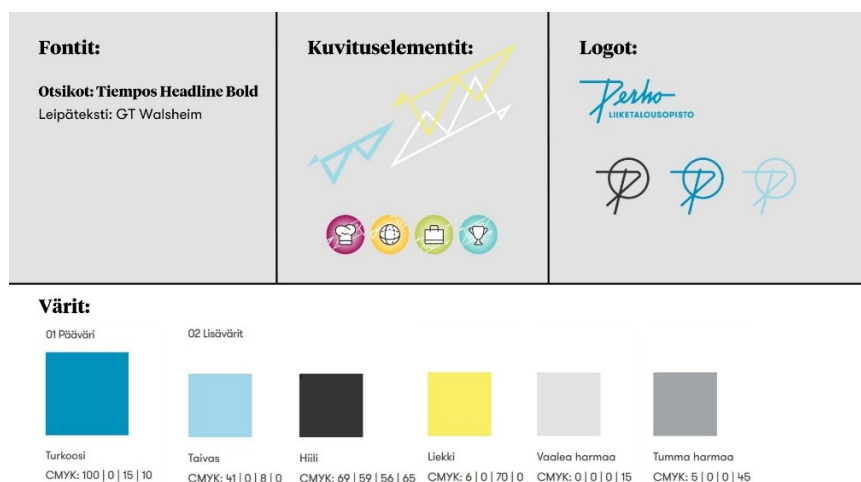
Fontit:

Otsikot: Tiempos Headline Bold
Leipäteksti: GT Walsheim

Kuvituselementit:

Logot:

Perho
LIIKETALOUSOPISTO

Värit:

01 Pääväri

02 Lisävärit

Turkoosi
CMYK: 100 | 0 | 15 | 10

Taivas
CMYK: 41 | 0 | 8 | 0

Hiili
CMYK: 69 | 59 | 56 | 65

Liekki
CMYK: 6 | 0 | 70 | 0

Vaalea harmaa
CMYK: 0 | 0 | 0 | 15

Tumma harmaa
CMYK: 5 | 0 | 0 | 45